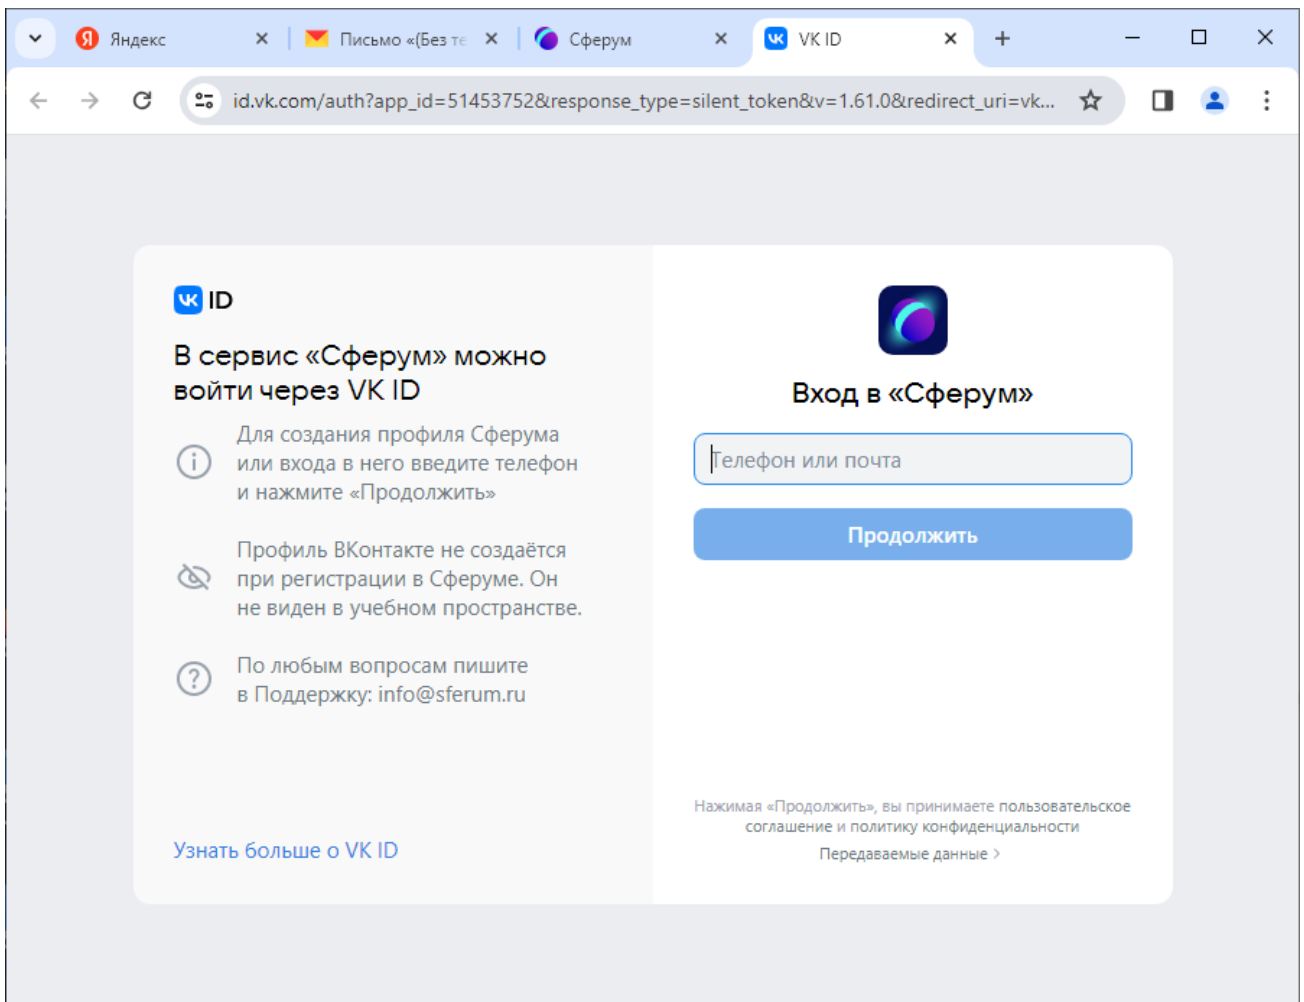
Яндекс
Письмо «(Без те
Сферум
VK ID

id.vk.com/auth?app_id=51453752&response_type=silent_token&v=1.61.0&redirect_uri=vk...

ID

В сервис «Сферум» можно войти через VK ID

Для создания профиля Сферума или входа в него введите телефон и нажмите «Продолжить»

Профиль ВКонтакте не создаётся при регистрации в Сферуме. Он не виден в учебном пространстве.

По любым вопросам пишите в Поддержку: info@sferum.ru

Узнать больше о VK ID

Вход в «Сферум»

Телефон или почта

Продолжить

Нажимая «Продолжить», вы принимаете пользовательское соглашение и политику конфиденциальности

Передаваемые данные ›